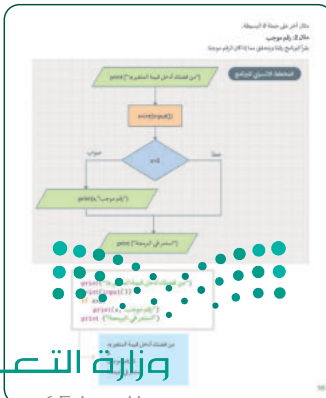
مثال آخر على جملة if البسيطة.
مثال 3: رقم موجب
يقرأ البرنامج رقمًا ويتحقق مما إذا كان الرقم موجبًا.

المخطط الانسيابي للبرنامج

print("من فضلك أدخل قيمة المتغير x")

x=int(input())

صواب

x>0

خطأ

print(x,"رقم موجب")

print("استمر في البرمجة")

print("من فضلك أدخل قيمة المتغير x")
x=int(input())
if x>0:
    print(x,"رقم موجب")
print("استمر في البرمجة")

من فضلك أدخل قيمة المتغير x

وزارة التعـ

98